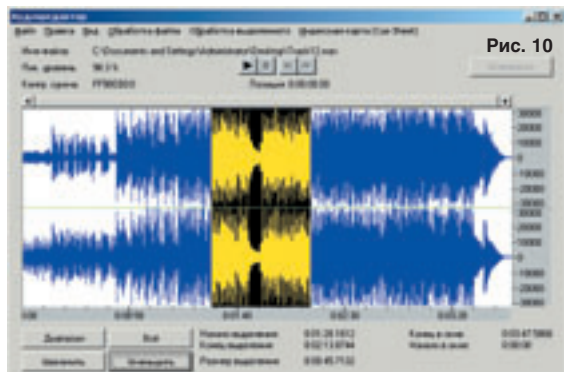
Рис. 10

Файл Правка Вид Обработка файла Обработка выделенного Управление карты (Cue Sheet)

Имя файла: C:\Documents and Settings\Administrator\Desktop\Track13.wav

Пик. уровень: 96.3 %

Конец сцены: FF000000

Позиция: 0:00:00.00

30000
20000
10000
0
-10000
-20000
-30000
30000
20000
10000
0
-10000
-20000
-30000

0:00 0:00:30 0:01:00 0:01:30 0:02:00 0:02:30 0:03:00 0:03:30

Диапазон

Всё

Масштаб

Отменить

Начало выделения 0:01:28.1612

Конец выделения 0:02:13.8744

Размер выделения 0:00:45.7132

Конец в сеан 0:03:47.5868

Начало в сеан 0:00:00